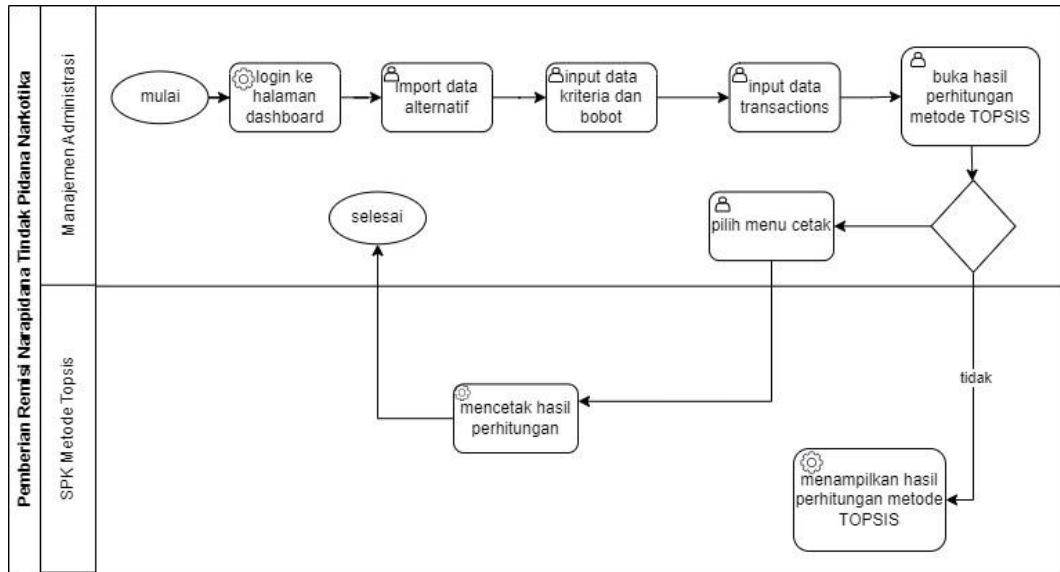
Pemberian Remisi Narapidana Tindak Pidana Narkotika

Manajemen Administrasi

mulai

login ke halaman dashboard

Import data alternatif

input data kriteria dan bobot

input data transactions

buka hasil perhitungan metode TOPSIS

pilih menu cetak

selesai

SPK Metode Topsis

tidak

mencetak hasil perhitungan

menampilkan hasil perhitungan metode TOPSIS